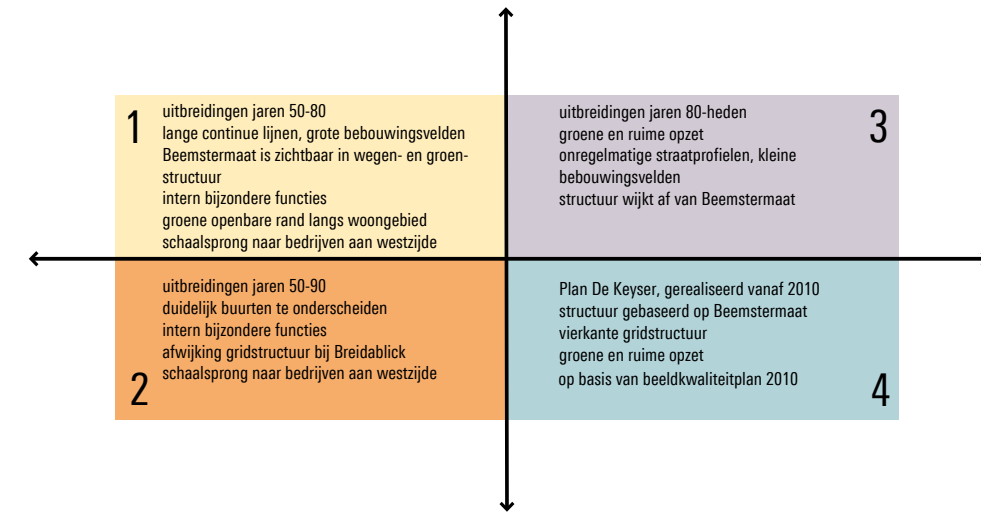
1

uitbreidingen jaren 50-80
lange continue lijnen, grote bebouwingsvelden
Beemstermaat is zichtbaar in wegen- en groenstructuur
intern bijzondere functies
groene openbare rand langs woongebied
schaalsprong naar bedrijven aan westzijde

uitbreidingen jaren 80-heden
groene en ruime opzet
onregelmatige straatprofielen, kleine bebouwingsvelden
structuur wijkt af van Beemstermaat

3

uitbreidingen jaren 50-90
duidelijk buurten te onderscheiden
intern bijzondere functies
afwijking gridstructuur bij Breidablick
schaalsprong naar bedrijven aan westzijde

2

Plan De Keyser, gerealiseerd vanaf 2010
structuur gebaseerd op Beemstermaat
vierkante gridstructuur
groene en ruime opzet
op basis van beeldkwaliteitplan 2010

4